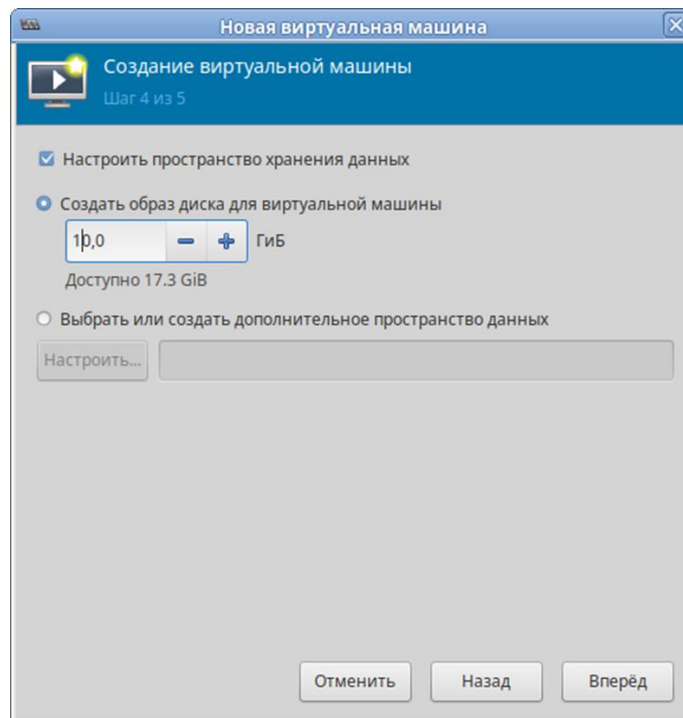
Новая виртуальная машина

Создание виртуальной машины
Шаг 4 из 5

Настроить пространство хранения данных

Создать образ диска для виртуальной машины

10,0 − + ГиБ

Доступно 17.3 GiB

Выбрать или создать дополнительное пространство данных

Настроить...

Отменить Назад Вперёд